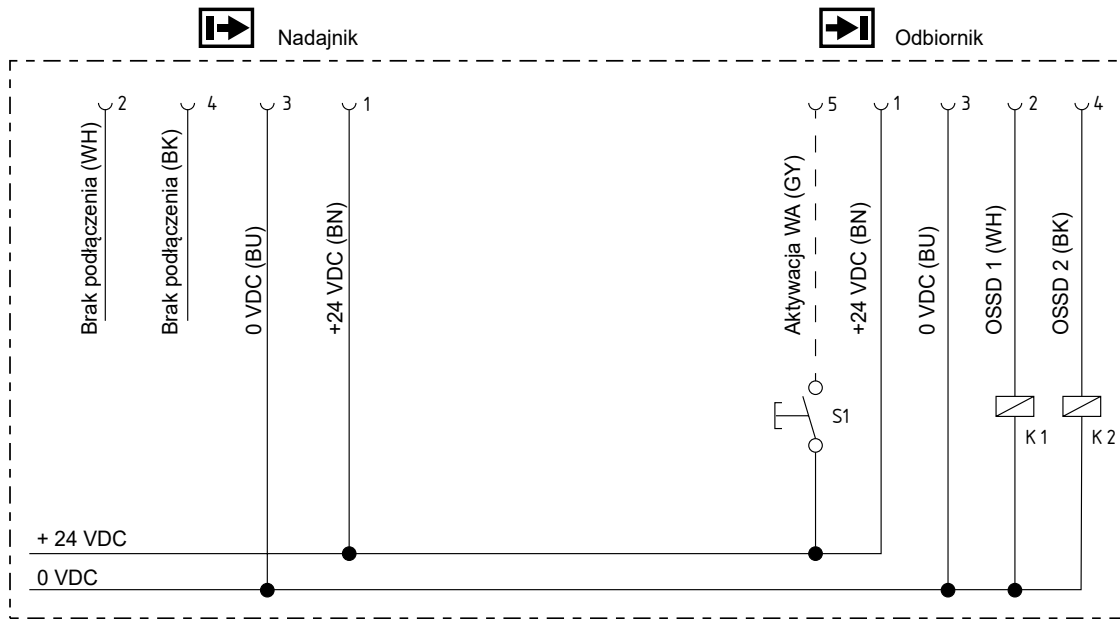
Nadajnik

Odbiornik

2 4 3 1

5 1 3 2 4

Brak podłączenia (WH)

Brak podłączenia (BK)

0 VDC (BU)

+24 VDC (BN)

Aktywacja WA (GY)

+24 VDC (BN)

0 VDC (BU)

OSSD 1 (WH)

OSSD 2 (BK)

S1

K 1

K 2

+ 24 VDC

0 VDC